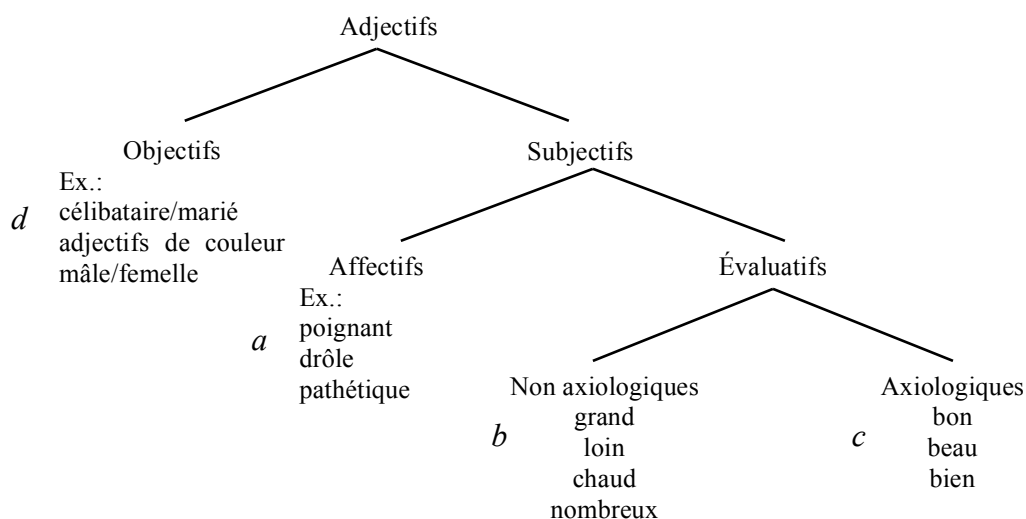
Adjectifs

Objectifs
Ex.:
d
célibataire/marié
adjectifs de couleur
mâle/femelle

Subjectifs

Affectifs
Ex.:
a
poignant
drôle
pathétique

Évaluatifs

Non axiologiques
b
grand
loin
chaud
nombreux

Axiologiques
c
bon
beau
bien